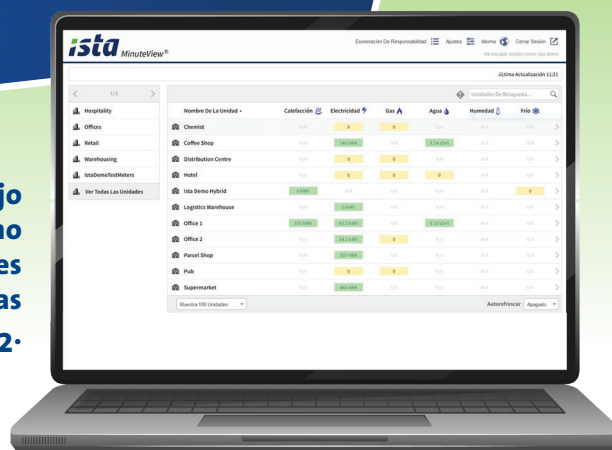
jo
no
es
as
2·

ista MinuteView®

Exoneración De Responsabilidad Ajustes Idioma Cerrar Sesión
Ha iniciado sesión como ista demo

Última Actualización 11:21

1/1

Hospitality
Offices
Retail
Warehousing
istaDemoTestMeters
Ver Todas Las Unidades

Unidades De Búsqueda...

| Nombre De La Unidad | Calefacción | Electricidad | Gas | Agua | Humedad | Frío |
|---|---|---|---|---|---|---|
| Chemist | N/A | 0 | 0 | N/A | N/A | N/A |
| Coffee Shop | N/A | 142 kWh | N/A | 0.54 cbm | N/A | N/A |
| Distribution Centre | N/A | 0 | 0 | N/A | N/A | N/A |
| Hotel | N/A | 0 | 0 | 0 | N/A | N/A |
| Ista Demo Hybrid | 3 kWh | N/A | N/A | N/A | N/A | 0 |
| Logistics Warehouse | N/A | 3 kWh | N/A | N/A | N/A | N/A |
| Office 1 | 370 kWh | 81.3 kWh | N/A | 3.25 cbm | N/A | N/A |
| Office 2 | N/A | 24.3 kWh | 0 | N/A | N/A | N/A |
| Parcel Shop | N/A | 307 kWh | N/A | N/A | N/A | N/A |
| Pub | N/A | 0 | 0 | N/A | N/A | N/A |
| Supermarket | N/A | 665 kWh | N/A | N/A | N/A | N/A |

Muestra 100 Unidades
Autorefrescar Apagado